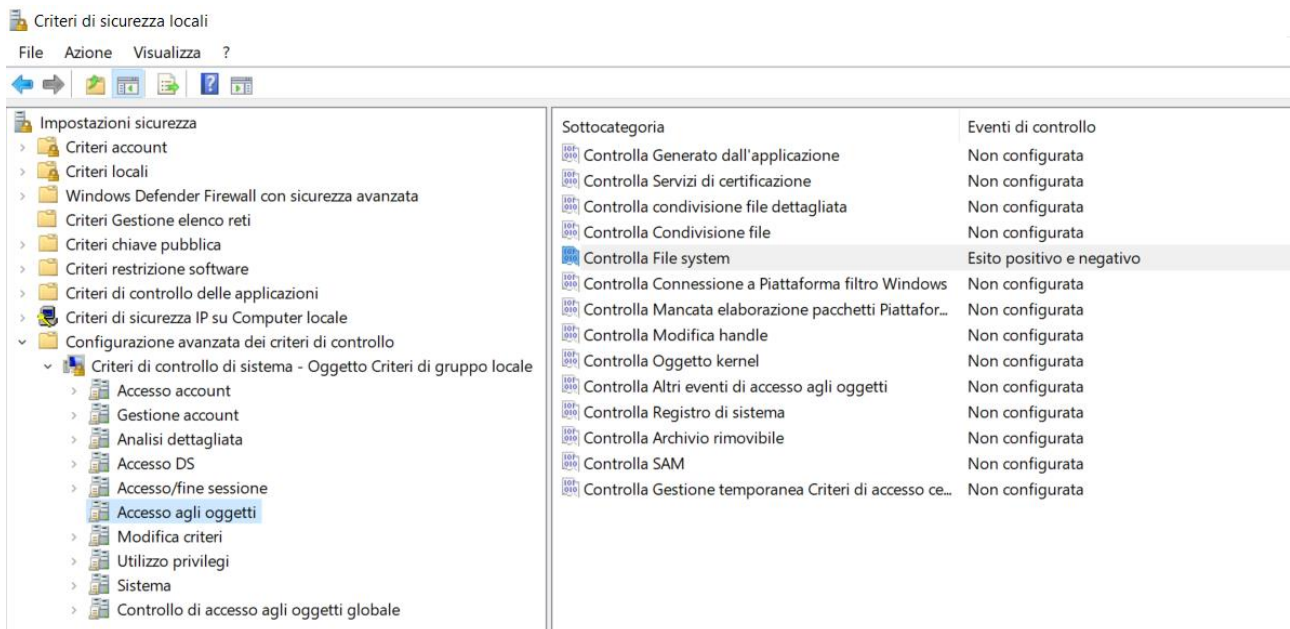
Criteri di sicurezza locali

File   Azione   Visualizza   ?

Impostazioni sicurezza
Criteri account
Criteri locali
Windows Defender Firewall con sicurezza avanzata
Criteri Gestione elenco reti
Criteri chiave pubblica
Criteri restrizione software
Criteri di controllo delle applicazioni
Criteri di sicurezza IP su Computer locale
Configurazione avanzata dei criteri di controllo
Criteri di controllo di sistema - Oggetto Criteri di gruppo locale
Accesso account
Gestione account
Analisi dettagliata
Accesso DS
Accesso/fine sessione
Accesso agli oggetti
Modifica criteri
Utilizzo privilegi
Sistema
Controllo di accesso agli oggetti globale

| Sottocategoria | Eventi di controllo |
|---|---|
| Controlla Generato dall'applicazione | Non configurata |
| Controlla Servizi di certificazione | Non configurata |
| Controlla condivisione file dettagliata | Non configurata |
| Controlla Condivisione file | Non configurata |
| Controlla File system | Esito positivo e negativo |
| Controlla Connessione a Piattaforma filtro Windows | Non configurata |
| Controlla Mancata elaborazione pacchetti Piattafor... | Non configurata |
| Controlla Modifica handle | Non configurata |
| Controlla Oggetto kernel | Non configurata |
| Controlla Altri eventi di accesso agli oggetti | Non configurata |
| Controlla Registro di sistema | Non configurata |
| Controlla Archivio rimovibile | Non configurata |
| Controlla SAM | Non configurata |
| Controlla Gestione temporanea Criteri di accesso ce... | Non configurata |